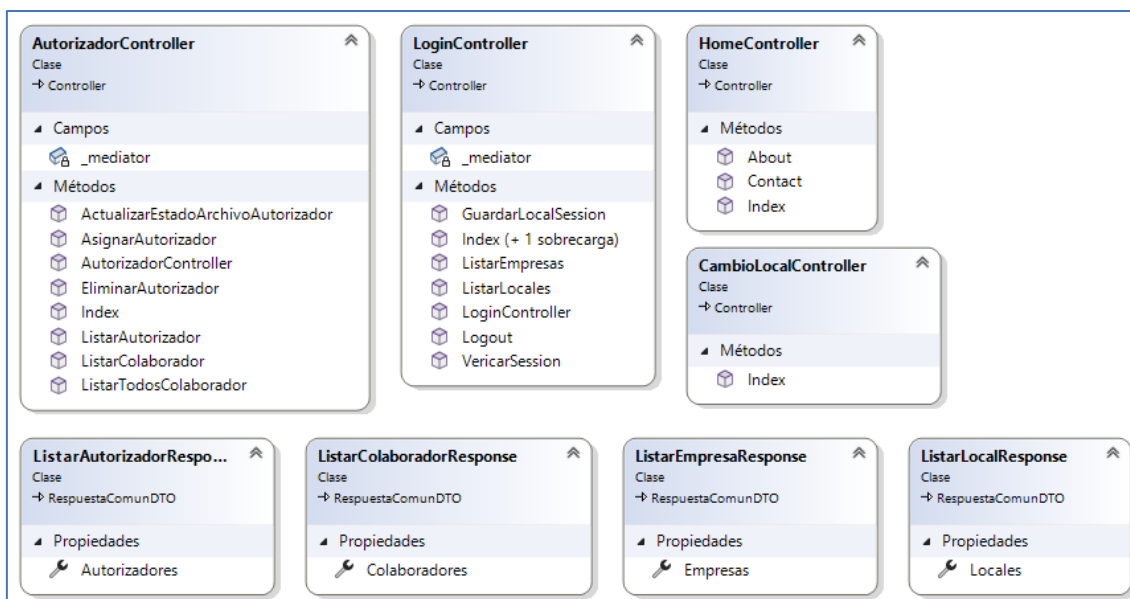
AutorizadorController
Clase
→ Controller

Campos
_mediator

Métodos
ActualizarEstadoArchivoAutorizador
AsignarAutorizador
AutorizadorController
EliminarAutorizador
Index
ListarAutorizador
ListarColaborador
ListarTodosColaborador

LoginController
Clase
→ Controller

Campos
_mediator

Métodos
GuardarLocalSession
Index (+ 1 sobrecarga)
ListarEmpresas
ListarLocales
LoginController
Logout
VericarSession

HomeController
Clase
→ Controller

Métodos
About
Contact
Index

CambioLocalController
Clase
→ Controller

Métodos
Index

ListarAutorizadorRespo...
Clase
→ RespuestaComunDTO

Propiedades
Autorizadores

ListarColaboradorResponse
Clase
→ RespuestaComunDTO

Propiedades
Colaboradores

ListarEmpresaResponse
Clase
→ RespuestaComunDTO

Propiedades
Empresas

ListarLocalResponse
Clase
→ RespuestaComunDTO

Propiedades
Locales